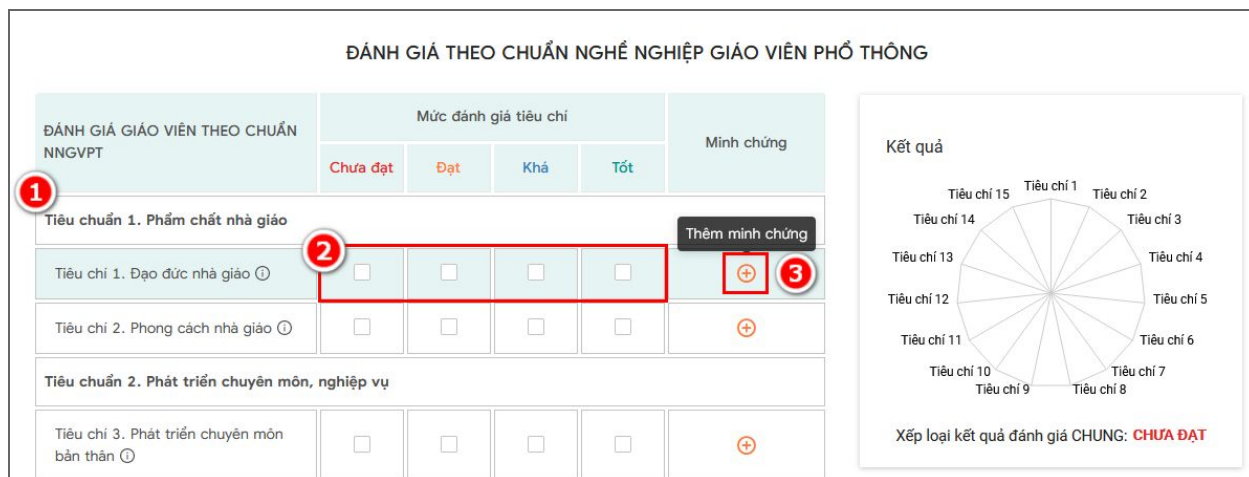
ĐÁNH GIÁ THEO CHUẨN NGHỀ NGHIỆP GIÁO VIÊN PHỔ THÔNG

| ĐÁNH GIÁ GIÁO VIÊN THEO CHUẨN NNGVPT | Mức đánh giá tiêu chí | | | | Minh chứng |
|---|---|---|---|---|---|
| | Chưa đạt | Đạt | Khá | Tốt | |
| Tiêu chuẩn 1. Phẩm chất nhà giáo | | | | | |
| Tiêu chí 1. Đạo đức nhà giáo ⓘ | ☐ | ☐ | ☐ | ☐ | ⊕ |
| Tiêu chí 2. Phong cách nhà giáo ⓘ | ☐ | ☐ | ☐ | ☐ | ⊕ |
| Tiêu chuẩn 2. Phát triển chuyên môn, nghiệp vụ | | | | | |
| Tiêu chí 3. Phát triển chuyên môn bản thân ⓘ | ☐ | ☐ | ☐ | ☐ | ⊕ |

1
2
Thêm minh chứng
3

Kết quả

Tiêu chí 1
Tiêu chí 2
Tiêu chí 3
Tiêu chí 4
Tiêu chí 5
Tiêu chí 6
Tiêu chí 7
Tiêu chí 8
Tiêu chí 9
Tiêu chí 10
Tiêu chí 11
Tiêu chí 12
Tiêu chí 13
Tiêu chí 14
Tiêu chí 15

Xếp loại kết quả đánh giá CHUNG: CHƯA ĐẠT